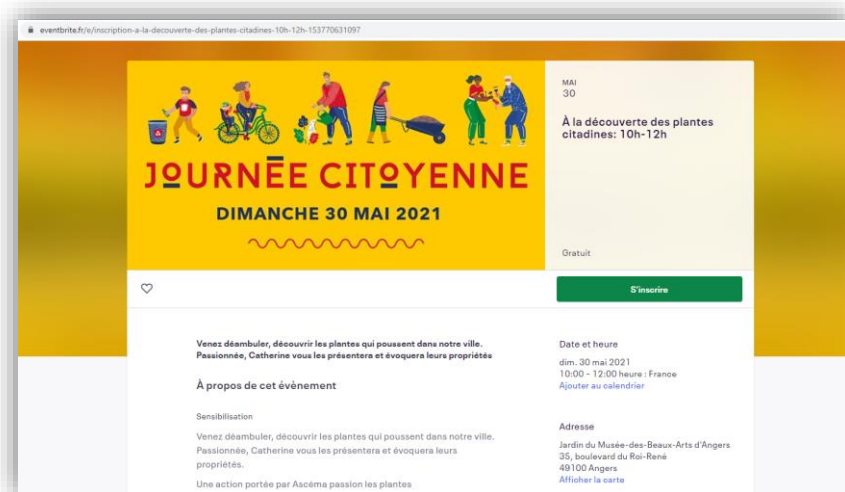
eventbrite.fr/e/inscription-a-la-decouverte-des-plantes-citadines-10h-12h-153770631097

JOURNÉE CITOYENNE
DIMANCHE 30 MAI 2021

MAI
30

À la découverte des plantes citadines: 10h-12h

Gratuit

S'inscrire

Venez déambuler, découvrir les plantes qui poussent dans notre ville. Passionnée, Catherine vous les présentera et évoquera leurs propriétés

À propos de cet évènement

Sensibilisation

Venez déambuler, découvrir les plantes qui poussent dans notre ville. Passionnée, Catherine vous les présentera et évoquera leurs propriétés.

Une action portée par Ascéma passion les plantes

Date et heure

dim. 30 mai 2021
10:00 - 12:00 heure : France
Ajouter au calendrier

Adresse

Jardin du Musée-des-Beaux-Arts d'Angers
35, boulevard du Roi-René
49100 Angers
Afficher la carte